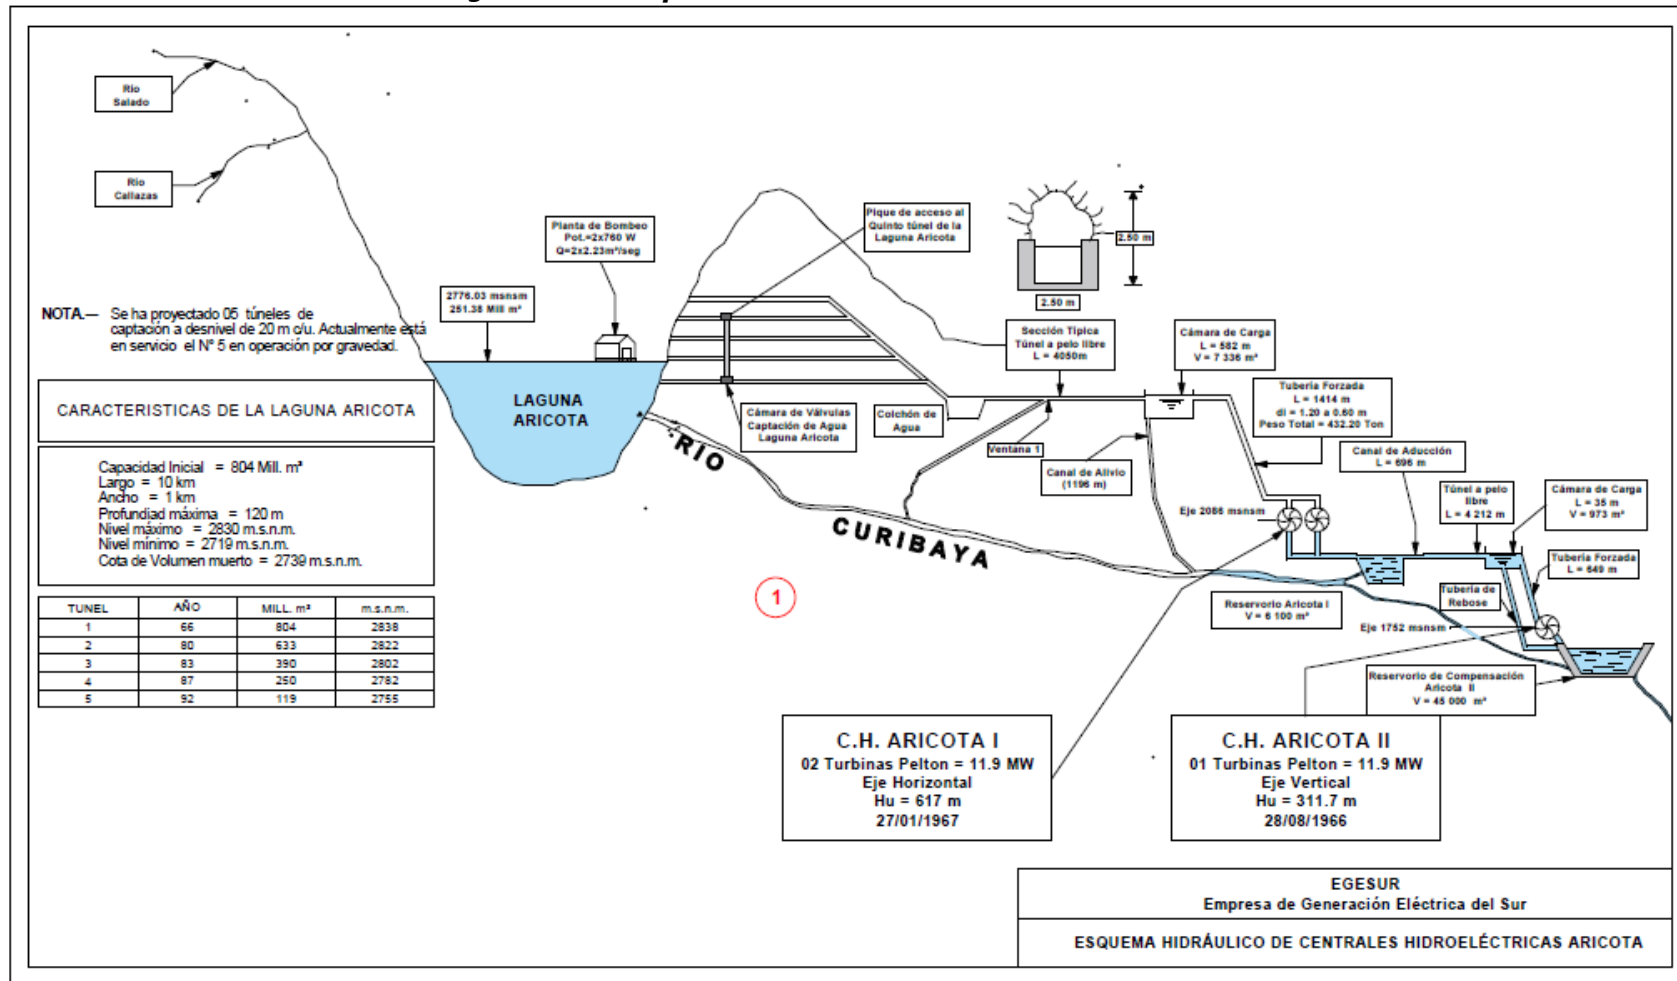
Rio Salado

Rio Callazas

NOTA.— Se ha proyectado 05 túneles de captación a desnivel de 20 m c/u. Actualmente está en servicio el N° 5 en operación por gravedad.

2776.03 msnsm 251.38 Mill m³

Planta de Bombeo Pot.=2x760 W Q=2x2.23m³/seg

Pique de acceso al Quinto túnel de la Laguna Aricota

2.50 m

2.50 m

CARACTERISTICAS DE LA LAGUNA ARICOTA

LAGUNA ARICOTA

Cámara de Válvulas Captación de Agua Laguna Aricota

Colchón de Agua

Sección Típica Túnel a pelo libre L = 4050m

Cámara de Carga L = 582 m V = 7 336 m³

Tuberia Forzada L = 1414 m di = 1.20 a 0.80 m Peso Total = 432.20 Ton

Ventana 1

Canal de Alivio (1196 m)

Canal de Aducción L = 696 m

Capacidad Inicial = 804 Mill. m³
Largo = 10 km
Ancho = 1 km
Profundiad máxima = 120 m
Nivel máximo = 2830 m.s.n.m.
Nivel mínimo = 2719 m.s.n.m.
Cota de Volumen muerto = 2739 m.s.n.m.

RIO CURIBAYA

Eje 2086 msnsm

Túnel a pelo libre L = 4 212 m

Cámara de Carga L = 35 m V = 973 m³

Tuberia Forzada L = 649 m

Tuberia de Rebose

Reservorio Aricota I V = 6 100 m³

Eje 1752 msnsm

Reservorio de Compensación Aricota II V = 45 000 m³

1

| TUNEL | AÑO | MILL. m³ | m.s.n.m. |
|---|---|---|---|
| 1 | 66 | 804 | 2838 |
| 2 | 80 | 633 | 2822 |
| 3 | 83 | 390 | 2802 |
| 4 | 87 | 250 | 2782 |
| 5 | 92 | 119 | 2755 |

C.H. ARICOTA I
02 Turbinas Pelton = 11.9 MW
Eje Horizontal
Hu = 617 m
27/01/1967

C.H. ARICOTA II
01 Turbinas Pelton = 11.9 MW
Eje Vertical
Hu = 311.7 m
28/08/1966

EGESUR
Empresa de Generación Eléctrica del Sur

ESQUEMA HIDRÁULICO DE CENTRALES HIDROELÉCTRICAS ARICOTA